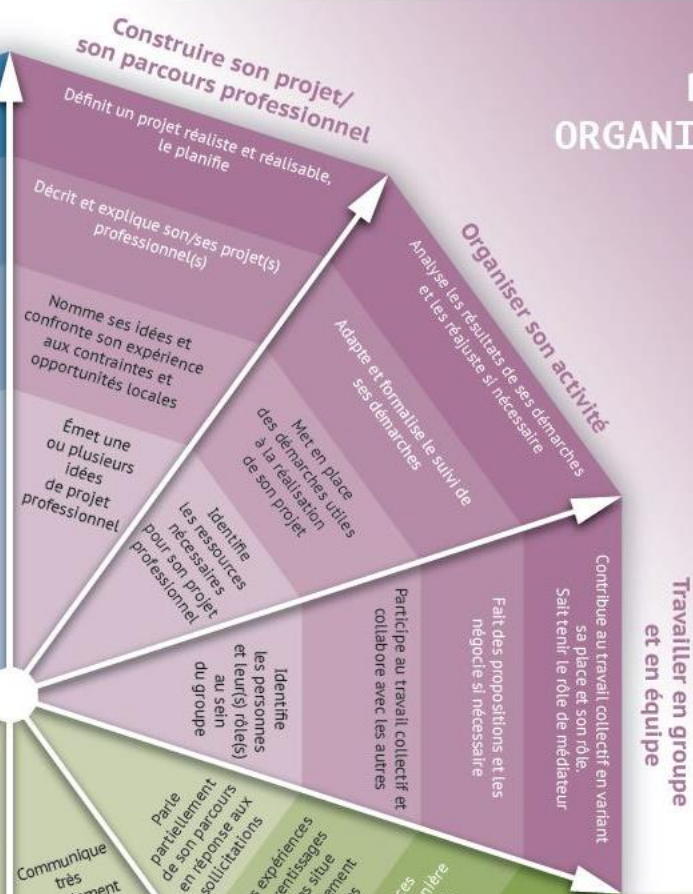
Construire son projet/ son parcours professionnel

Définit un projet réaliste et réalisable, le planifie

Décrit et explique son/ses projet(s) professionnel(s)

Nomme ses idées et confronte son expérience aux contraintes et opportunités locales

Émet une ou plusieurs idées de projet professionnel

ORGANI

Organiser son activité

Analyse les résultats de ses démarches et les réajuste si nécessaire

Adapte et formalise le suivi de ses démarches

Met en place des démarches utiles à la réalisation de son projet

Identifie les ressources nécessaires pour son projet professionnel

Travailler en groupe et en équipe

Contribue au travail collectif en variant sa place et son rôle. Sait tenir le rôle de médiateur

Fait des propositions et les négocie si nécessaire

Participe au travail collectif et collabore avec les autres

Identifie les personnes et leur(s) rôle(s) au sein du groupe

Parle partiellement de son parcours en réponse aux sollicitations

Communique très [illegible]ment

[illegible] expériences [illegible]ntissages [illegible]s situe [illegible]ement

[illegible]ces

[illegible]nière